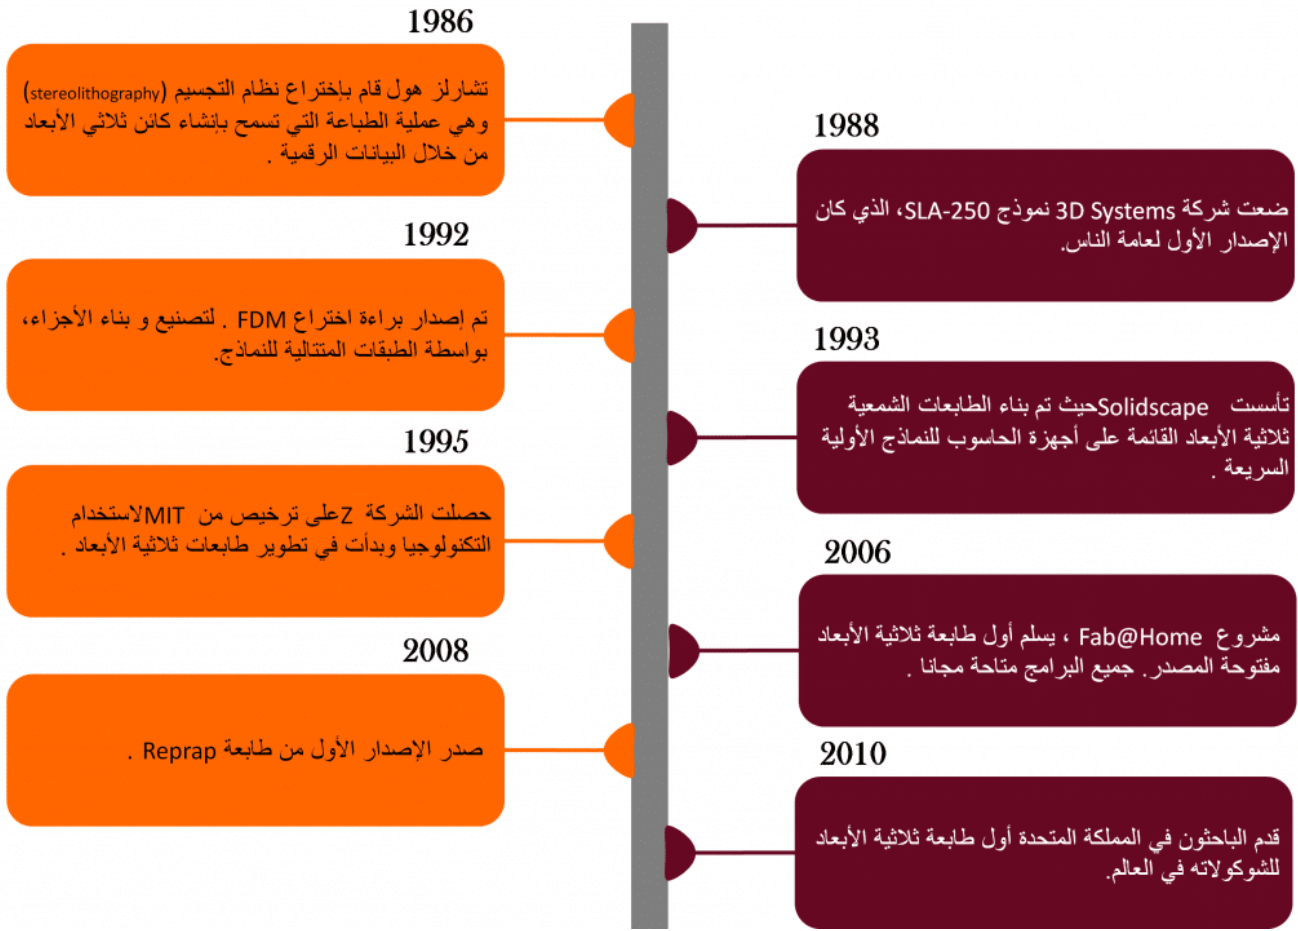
1986

تشارلز هول قام بإختراع نظام التجسيم (stereolithography) وهي عملية الطباعة التي تسمح بإنشاء كائن ثلاثي الأبعاد من خلال البيانات الرقمية .

1988

ضعت شركة 3D Systems نموذج SLA-250، الذي كان الإصدار الأول لعامة الناس.

1992

تم إصدار براءة اختراع FDM . لتصنيع و بناء الأجزاء، بواسطة الطبقات المتتالية للنماذج.

1993

تأسست Solidscape حيث تم بناء الطابعات الشمعية ثلاثية الأبعاد القائمة على أجهزة الحاسوب للنماذج الأولية السريعة .

1995

حصلت الشركة Z على ترخيص من MIT لاستخدام التكنولوجيا وبدأت في تطوير طابعات ثلاثية الأبعاد .

2006

مشروع Fab@Home ، يسلم أول طابعة ثلاثية الأبعاد مفتوحة المصدر. جميع البرامج متاحة مجانا .

2008

صدر الإصدار الأول من طابعة Reprap .

2010

قدم الباحثون في المملكة المتحدة أول طابعة ثلاثية الأبعاد للشوكولاته في العالم.